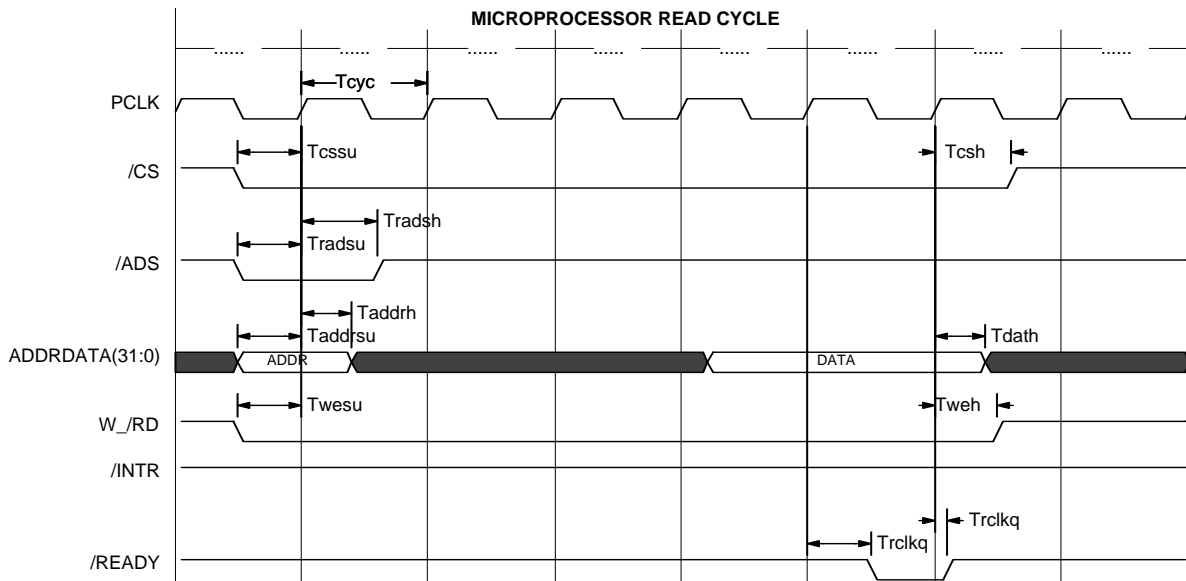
MICROPROCESSOR READ CYCLE

...... ...... ...... ...... ...... ...... ...... ......

Tcyc

PCLK

Tcssu

Tcsh

/CS

Tradsh

Tradsu

/ADS

Taddrh

Taddrsu

Tdath

ADDRDATA(31:0)

ADDR

DATA

Twesu

Tweh

W_/RD

/INTR

Trclkq

Trclkq

/READY